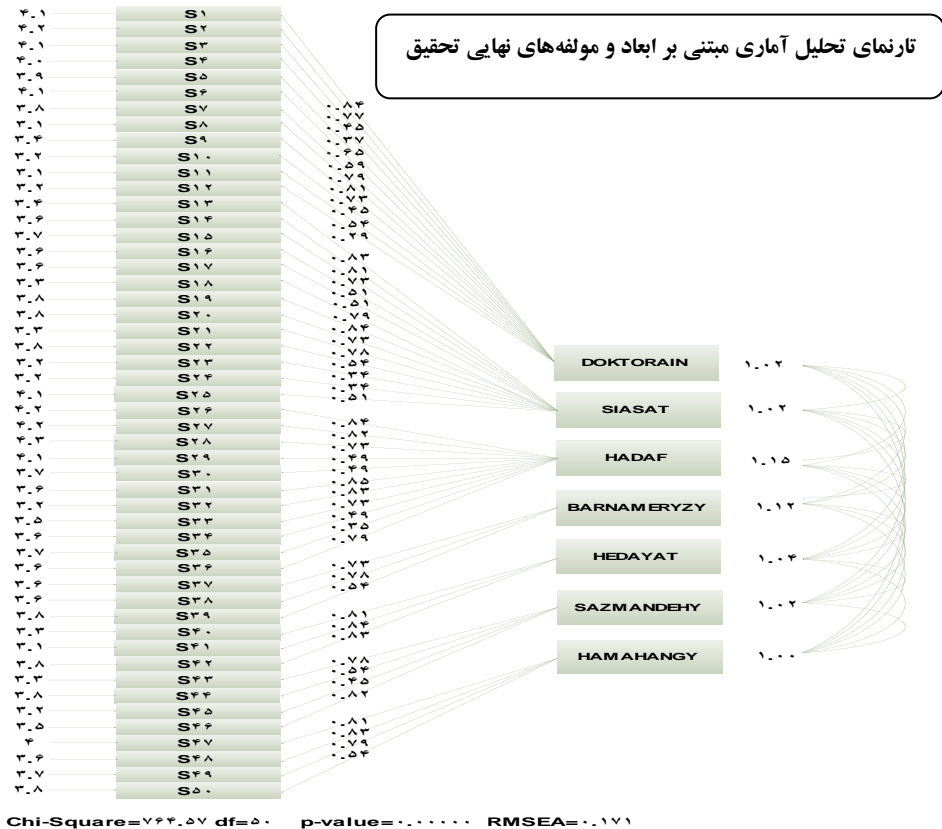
تارنمای تحلیل آماری مبتنی بر ابعاد و مولفه‌های نهایی تحقیق

۴.۱ S۱
۴.۲ S۲
۴.۱ S۳
۴.۰ S۴
۳.۹ S۵
۴.۱ S۶
۳.۸ S۷
۳.۱ S۸
۳.۴ S۹
۳.۲ S۱۰
۳.۱ S۱۱
۳.۲ S۱۲
۳.۴ S۱۳
۳.۶ S۱۴
۳.۷ S۱۵
۳.۶ S۱۶
۳.۶ S۱۷
۳.۳ S۱۸
۳.۸ S۱۹
۳.۸ S۲۰
۳.۳ S۲۱
۳.۸ S۲۲
۳.۲ S۲۳
۳.۲ S۲۴
۴.۱ S۲۵
۴.۲ S۲۶
۴.۲ S۲۷
۴.۳ S۲۸
۴.۱ S۲۹
۳.۷ S۳۰
۳.۶ S۳۱
۳.۲ S۳۲
۳.۵ S۳۳
۳.۶ S۳۴
۳.۷ S۳۵
۳.۶ S۳۶
۳.۶ S۳۷
۳.۶ S۳۸
۳.۸ S۳۹
۳.۳ S۴۰
۳.۱ S۴۱
۳.۸ S۴۲
۳.۳ S۴۳
۳.۸ S۴۴
۳.۲ S۴۵
۳.۵ S۴۶
۴ S۴۷
۳.۶ S۴۸
۳.۷ S۴۹
۳.۸ S۵۰

۰.۸۴
۰.۷۷
۰.۴۵
۰.۳۷
۰.۶۵
۰.۵۹
۰.۷۹
۰.۸۱
۰.۷۳
۰.۴۵
۰.۵۴
۰.۲۹

۰.۸۳
۰.۸۱
۰.۷۲
۰.۵۱
۰.۵۱
۰.۷۹
۰.۸۴
۰.۷۳
۰.۷۸
۰.۵۴
۰.۳۴
۰.۳۴
۰.۵۱

۰.۸۴
۰.۷۲
۰.۷۳
۰.۴۹
۰.۴۹
۰.۸۵
۰.۸۴
۰.۷۳
۰.۴۹
۰.۳۵
۰.۷۹

۰.۷۳
۰.۷۸
۰.۵۴

۰.۸۱
۰.۸۴
۰.۸۳

۰.۷۸
۰.۵۴
۰.۴۵
۰.۸۲

۰.۸۱
۰.۸۳
۰.۷۹
۰.۵۴

DOKTORAIN ۱.۰۲
SIASAT ۱.۰۲
HADAF ۱.۱۵
BARNAMERYZY ۱.۱۲
HEDAYAT ۱.۰۴
SAZMANDEHY ۱.۰۲
HAMAHANGY ۱.۰۰

Chi-Square=۷۶۴.۵۷ df=۵۰ p-value=۰.۰۰۰۰۰ RMSEA=۰.۱۷۱